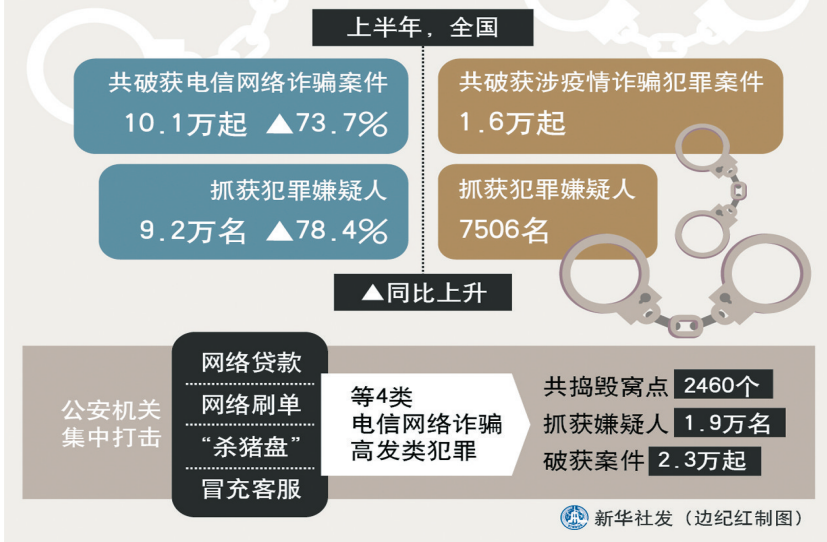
上半年，全国

共破获电信网络诈骗案件
10.1万起 ▲73.7%

抓获犯罪嫌疑人
9.2万名 ▲78.4%

共破获涉疫情诈骗犯罪案件
1.6万起

抓获犯罪嫌疑人
7506名

▲同比上升

公安机关集中打击

网络贷款
网络刷单
“杀猪盘”
冒充客服

等4类电信网络诈骗高发类犯罪

共捣毁窝点 2460个
抓获嫌疑人 1.9万名
破获案件 2.3万起

新华社发（边纪红制图）